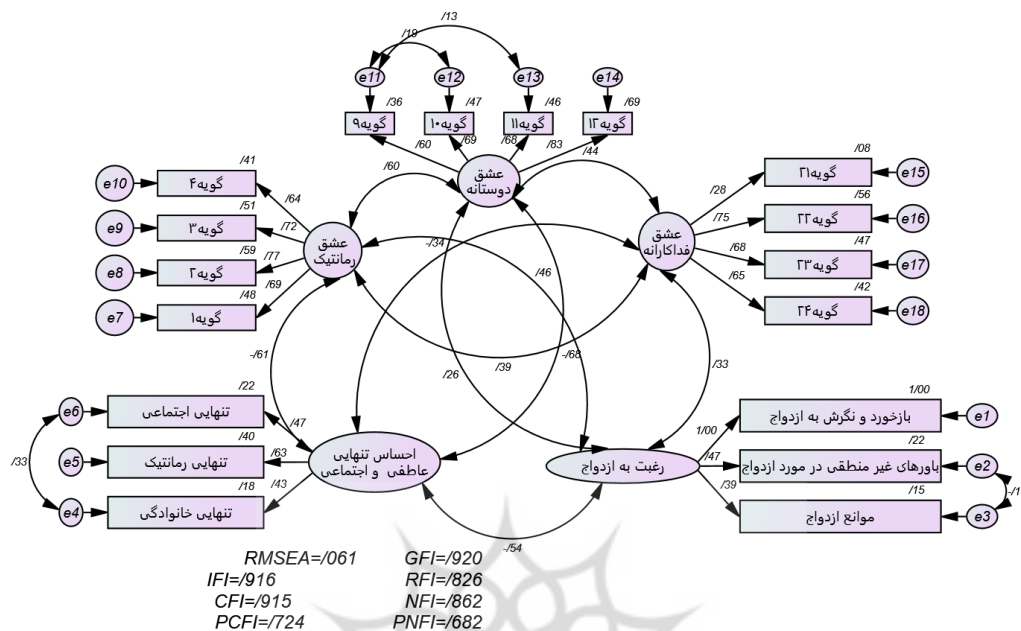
/13
/19
e11
e12
e13
e14
/36
/47
/46
/69
گویه۹
گویه۱۰
گویه۱۱
گویه۱۲
/60
/69
/68
/83
/44
/60
عشق دوستانه
/41
e10
گویه۴
/64
/51
e9
گویه۳
/72
عشق رمانتیک
/59
e8
گویه۲
/77
/48
/69
e7
گویه۱
-/34
/08
گویه۲۱
e15
/28
/56
/75
گویه۲۲
e16
عشق فداکارانه
/47
/68
گویه۲۳
e17
/65
/42
گویه۲۴
e18
/46
-/61
/26
/39
-/68
/33
/22
e6
تنهایی اجتماعی
/47
1/00
بازخورد و نگرش به ازدواج
e1
/40
/33
e5
تنهایی رمانتیک
/63
احساس تنهایی عاطفی و اجتماعی
1/00
/22
رغبت به ازدواج
/47
باورهای غیر منطقی در مورد ازدواج
e2
/18
/43
/39
/15
-/1
e4
تنهایی خانوادگی
موانع ازدواج
e3
-/54
RMSEA=/061
GFI=/920
IFI=/916
RFI=/826
CFI=/915
NFI=/862
PCFI=/724
PNFI=/682